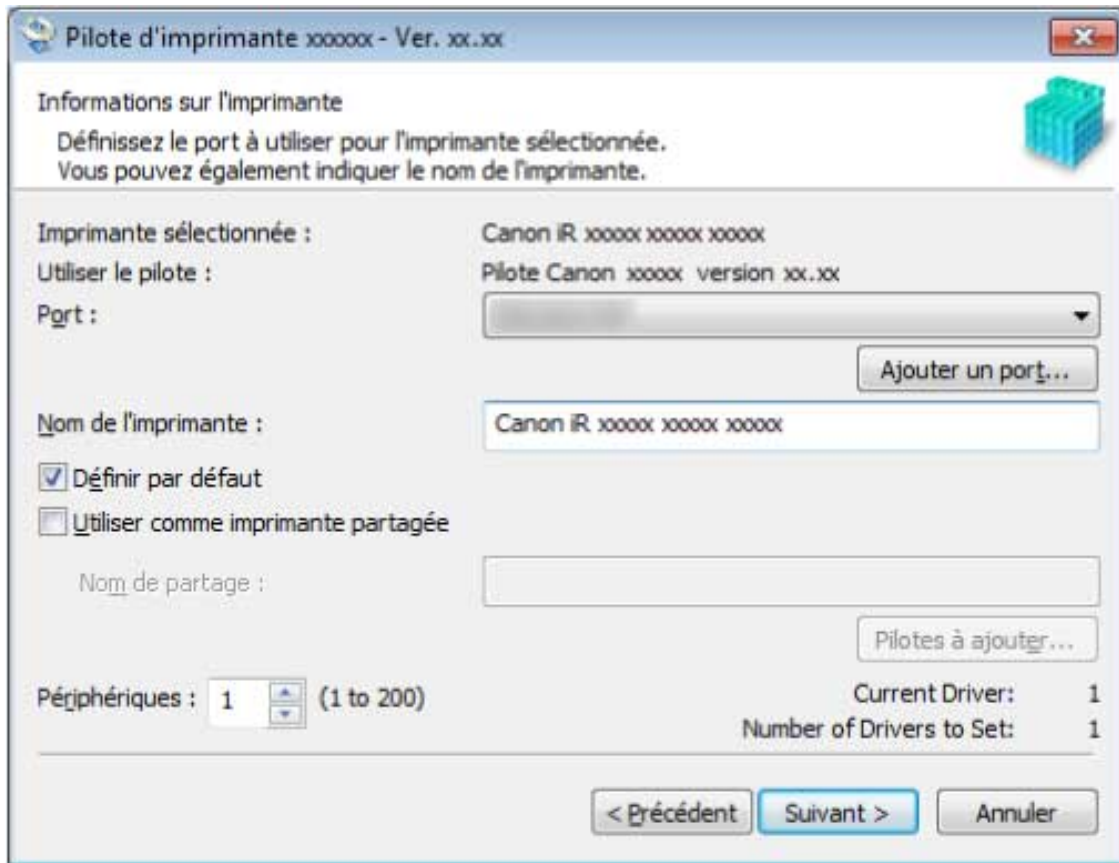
Pilote d'imprimante xxxxxx - Ver. xx.xx

Informations sur l'imprimante

Définissez le port à utiliser pour l'imprimante sélectionnée.
Vous pouvez également indiquer le nom de l'imprimante.

Imprimante sélectionnée : Canon iR xxxxx xxxxx xxxxx

Utiliser le pilote : Pilote Canon xxxxx version xx.xx

Port : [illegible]

Ajouter un port...

Nom de l'imprimante : Canon iR xxxxx xxxxx xxxxx

Définir par défaut

Utiliser comme imprimante partagée

Nom de partage :

Pilotes à ajouter...

Périphériques : 1 (1 to 200)

Current Driver: 1

Number of Drivers to Set: 1

< Précédent

Suivant >

Annuler